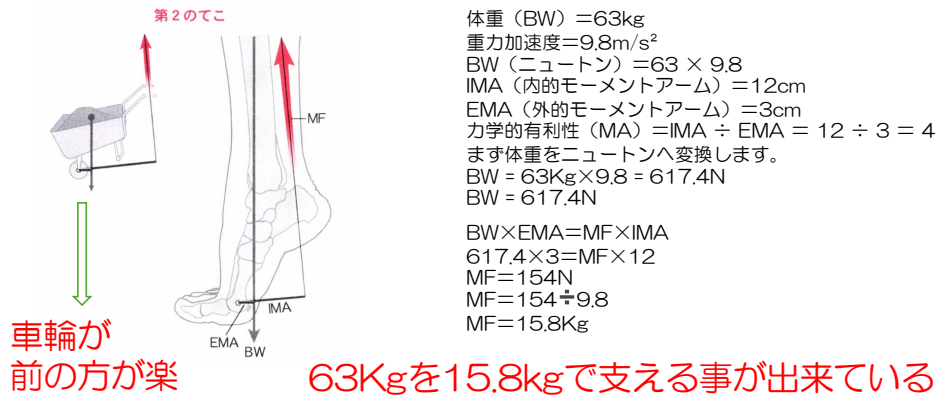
第２のてこ

MF

IMA

EMA

BW

車輪が
前の方が楽

体重（BW）＝63kg
重力加速度＝9.8m/s²
BW（ニュートン）＝63 × 9.8
IMA（内的モーメントアーム）＝12cm
EMA（外的モーメントアーム）＝3cm
力学的有利性（MA）＝IMA ÷ EMA ＝ 12 ÷ 3 ＝ 4
まず体重をニュートンへ変換します。
BW = 63Kg×9.8 = 617.4N
BW = 617.4N

BW×EMA＝MF×IMA
617.4×3＝MF×12
MF＝154N
MF＝154÷9.8
MF＝15.8Kg

63Kgを15.8kgで支える事が出来ている